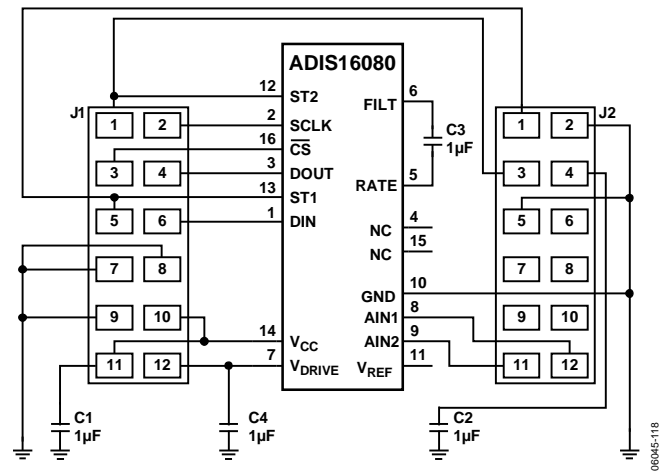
ADIS16080

J1

1 2
3 4
5 6
7 8
9 10
11 12

12 ST2
2 SCLK
16 $\overline{CS}$
3 DOUT
13 ST1
1 DIN
14 $V_{CC}$
7 $V_{DRIVE}$

6 FILT
5 RATE
4 NC
15 NC
10 GND
8 AIN1
9 AIN2
11 $V_{REF}$

C3
1µF

J2

1 2
3 4
5 6
7 8
9 10
11 12

C1
1µF

C4
1µF

C2
1µF

06045-118